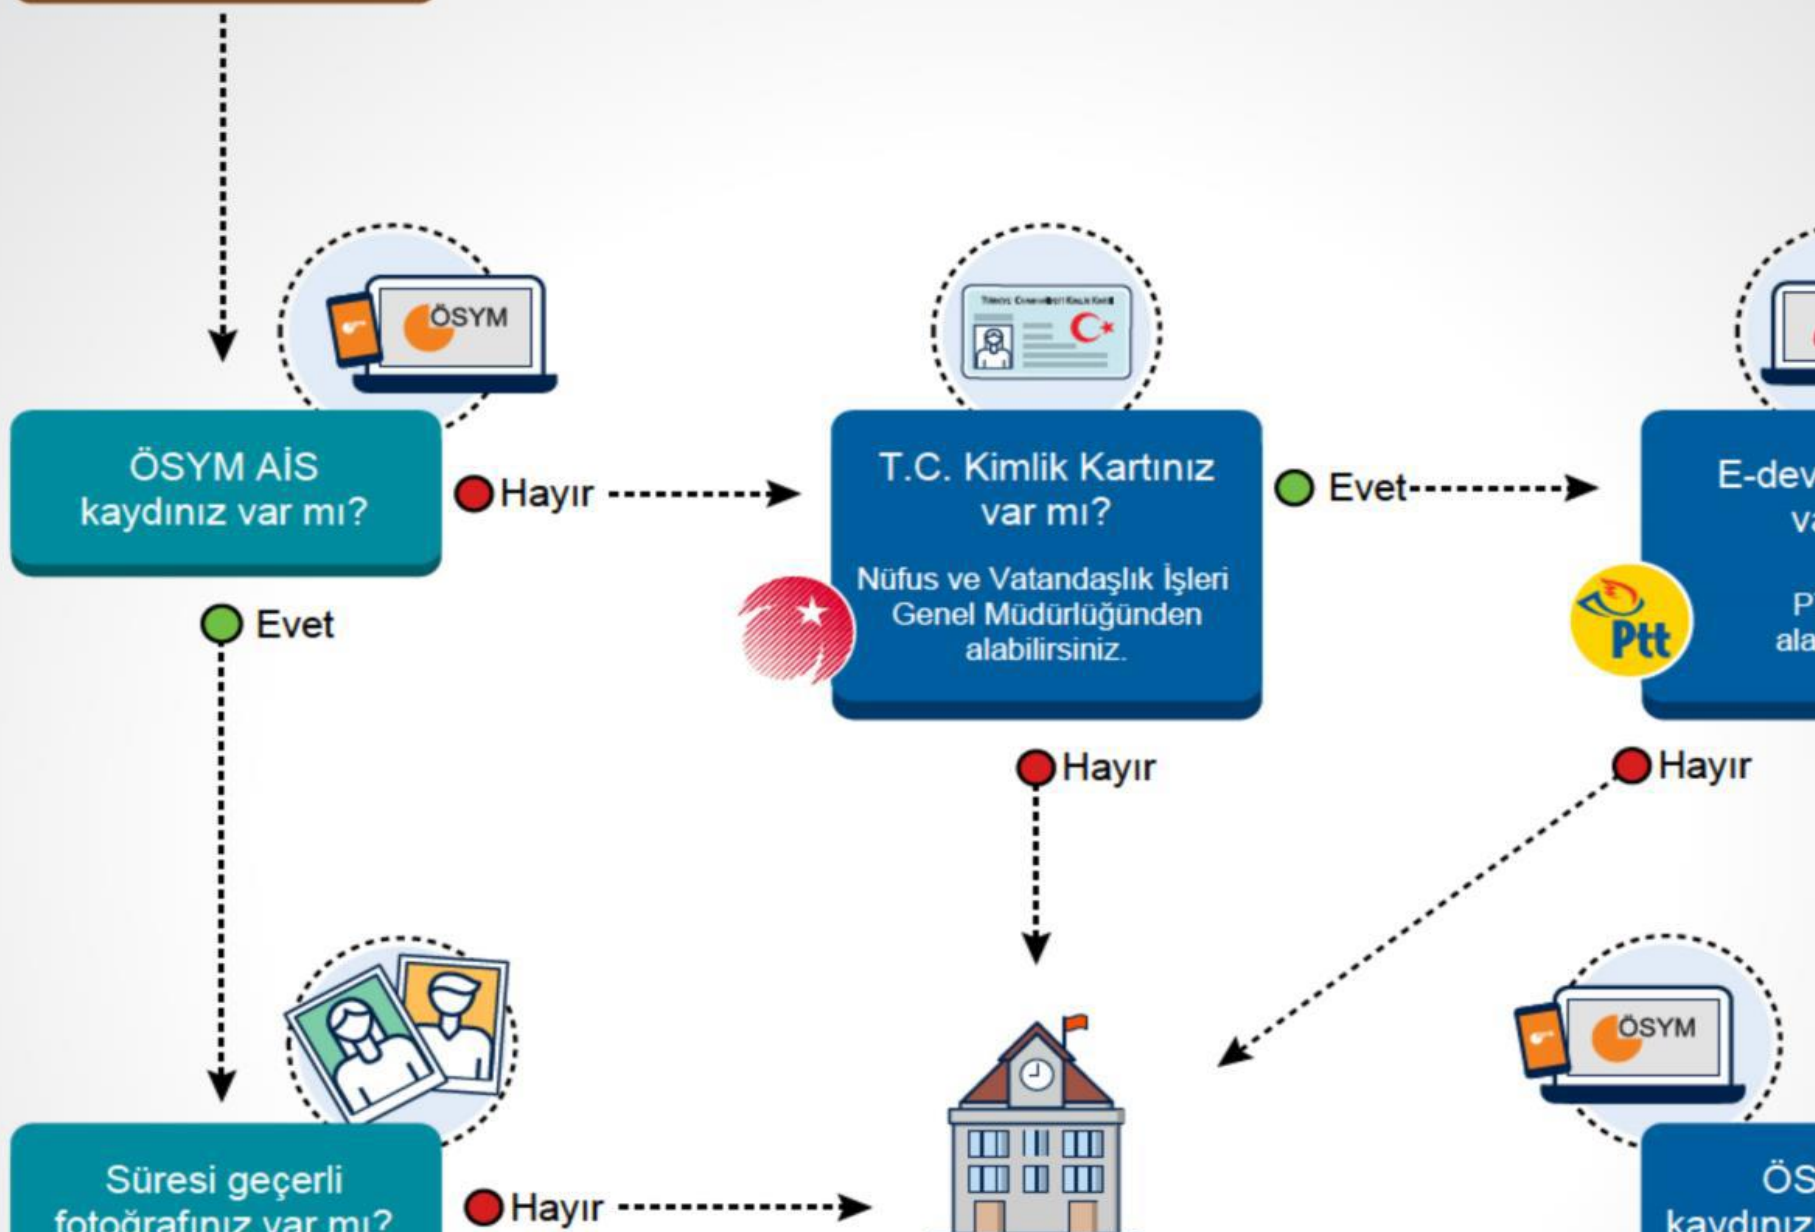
ÖSYM

ÖSYM AİS kaydınız var mı?

Hayır

Evet

T.C. Kimlik Kartınız var mı?

Nüfus ve Vatandaşlık İşleri Genel Müdürlüğünden alabilirsiniz.

Evet

E-dev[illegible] va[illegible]

P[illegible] ala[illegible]

Ptt

Hayır

Hayır

ÖSYM

Süresi geçerli fotoğrafınız var mı?

Hayır

ÖS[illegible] kaydınız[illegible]